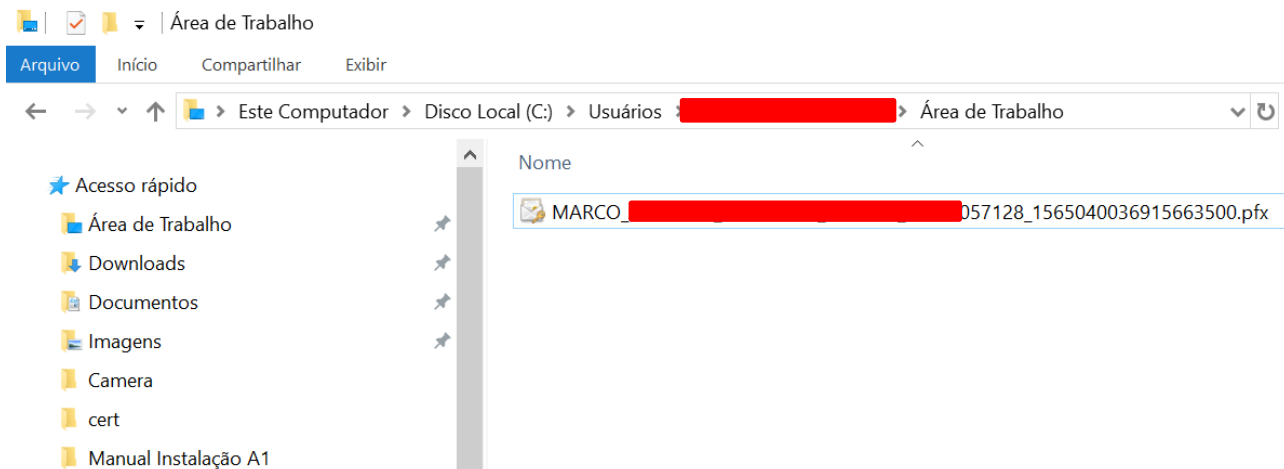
Área de Trabalho

Arquivo Início Compartilhar Exibir

Este Computador > Disco Local (C:) > Usuários > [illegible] > Área de Trabalho

Acesso rápido
Área de Trabalho
Downloads
Documentos
Imagens
Camera
cert
Manual Instalação A1

Nome

MARCO_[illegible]057128_1565040036915663500.pfx